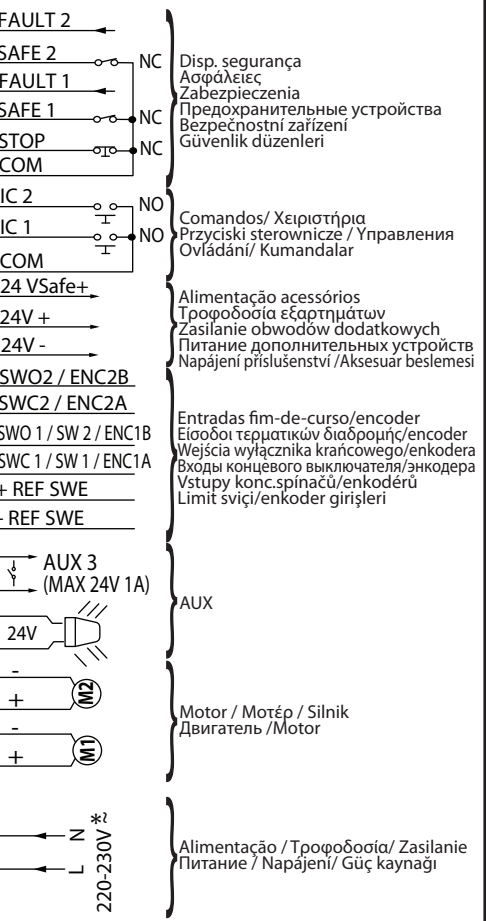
FAULT 2
SAFE 2
NC
FAULT 1
SAFE 1
NC
STOP
NC
COM

Disp. segurança
Ασφάλειες
Zabezpieczenia
Предохранительные устройства
Bezpečnostní zařízení
Güvenlik düzenleri

IC 2
NO
IC 1
NO
COM

Comandos/ Χειριστήρια
Przyciski sterownicze / Управления
Ovládání/ Kumandalar

24 VSafe+
24V +
24V -

Alimentação acessórios
Τροφοδοσία εξαρτημάτων
Zasilanie obwodów dodatkowych
Питание дополнительных устройств
Napájení příslušenství /Aksesuar beslemesi

SWO2 / ENC2B
SWC2 / ENC2A
SWO 1 / SW 2 / ENC1B
SWC 1 / SW 1 / ENC1A
+ REF SWE
- REF SWE

Entradas fim-de-curso/encoder
Είσοδοι τερματικών διαδρομής/encoder
Wejścia wyłącznika krańcowego/enkodera
Входы концевого выключателя/энкодера
Vstupy konc.spínačů/enkodérů
Limit sviçi/enkoder girişleri

AUX 3
(MAX 24V 1A)
24V

AUX

-
+
M2
-
+
M1

Motor / Μοτέρ / Silnik
Двигатель /Motor

N
L
220-230V $\sim$ *

Alimentação / Τροφοδοσία/ Zasilanie
Питание / Napájení/ Güç kaynağı